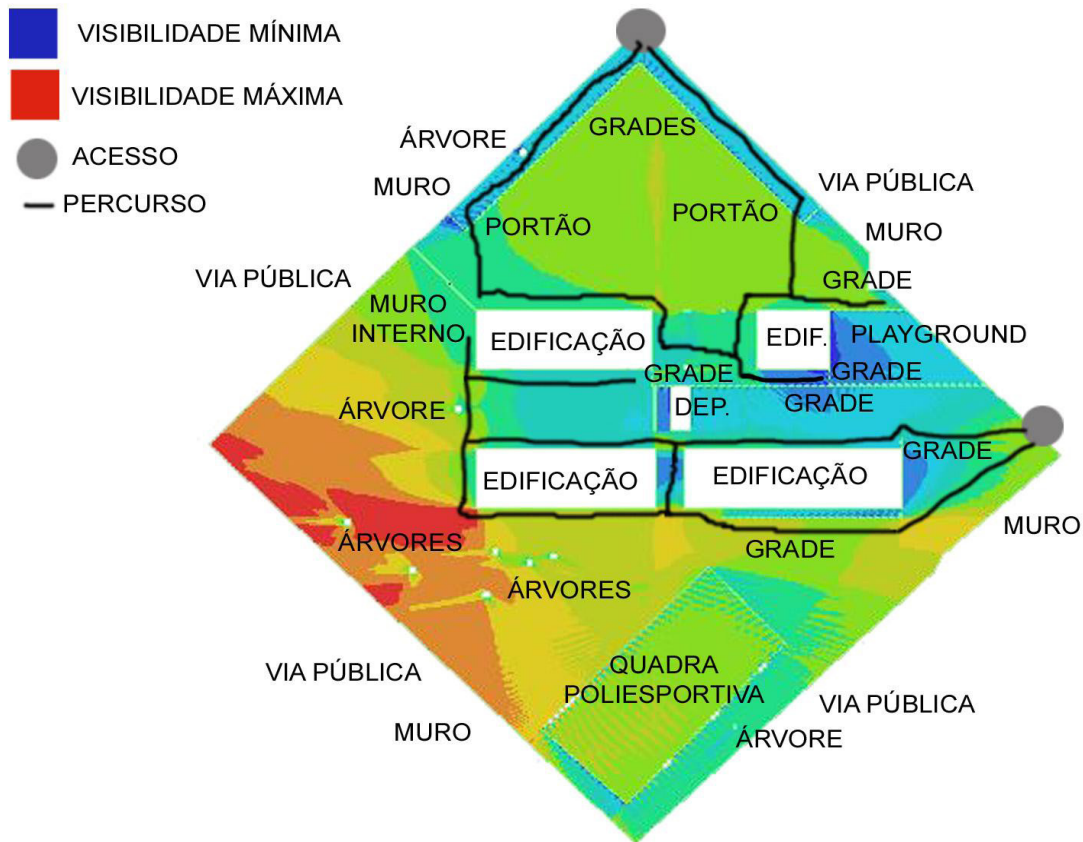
VISIBILIDADE MÍNIMA
VISIBILIDADE MÁXIMA
ACESSO
PERCURSO

ÁRVORE
GRADES
MURO
VIA PÚBLICA
PORTÃO
PORTÃO
MURO
VIA PÚBLICA
GRADE
MURO INTERNO
EDIFICAÇÃO
EDIF.
PLAYGROUND
GRADE
GRADE
ÁRVORE
DEP.
GRADE
GRADE
EDIFICAÇÃO
EDIFICAÇÃO
MURO
ÁRVORES
GRADE
ÁRVORES
VIA PÚBLICA
QUADRA POLIESPORTIVA
VIA PÚBLICA
MURO
ÁRVORE